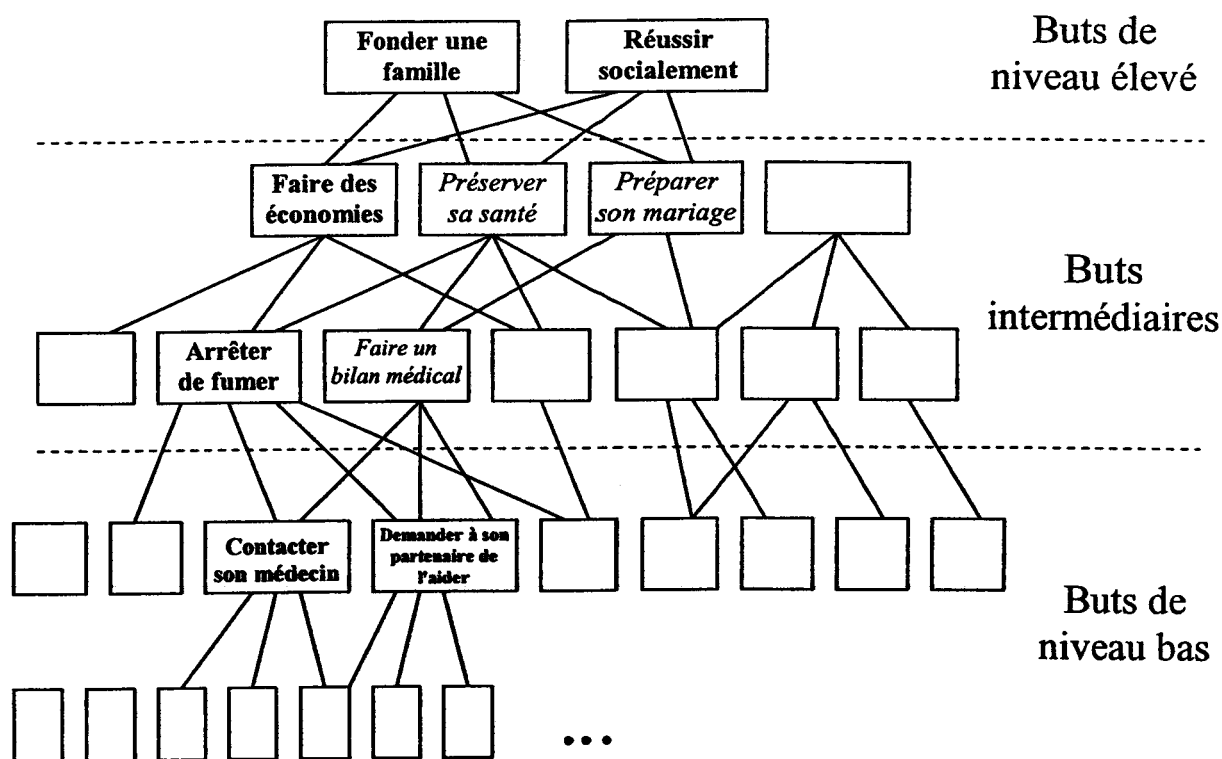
Fonder une famille

Réussir socialement

Buts de niveau élevé

Faire des économies

Préserver sa santé

Préparer son mariage

Buts intermédiaires

Arrêter de fumer

Faire un bilan médical

Contacter son médecin

Demander à son partenaire de l'aider

Buts de niveau bas

...